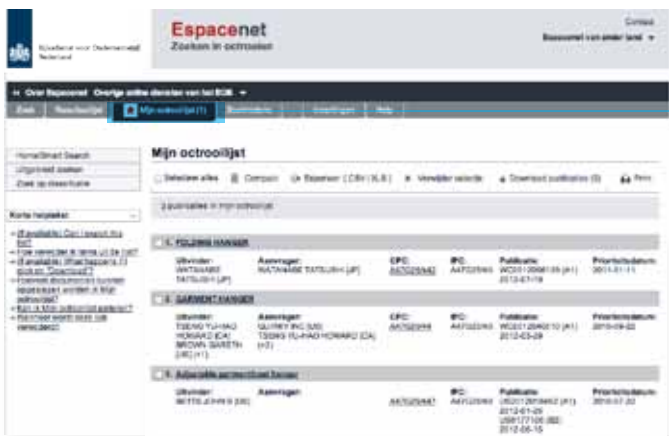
Rijksdienst voor Ondernemend Nederland

Espacenet
Zoeken in octrooien

Contact
Espacenet van ander land ▾

« Over Espacenet Overige online diensten van het EOB ▾

Zoek Resultaten Mijn octrooilijst (1) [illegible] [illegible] Help

Home/Smart Search
Uitgebreid zoeken
Zoek op classificatie

Korte helptekst

» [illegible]
» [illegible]
» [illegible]
» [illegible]
» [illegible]
» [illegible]

Mijn octrooilijst

Selecteer alles Compact Exporteer (CSV | XLS) Verwijder selectie Download publicaties (0) Print

3 publicaties in mijn octrooilijst

1. FOLDING HANGER
Uitvinder: WATANABE TATSUSHI [JP] Aanvrager: WATANABE TATSUSHI [JP] CPC: A47G25/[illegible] IPC: A47G25/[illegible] Publicatie: WO2012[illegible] 2012-07-19 Prioriteitsdatum: 2011-01-11

2. GARMENT HANGER
Uitvinder: TSENG YU-HAO HOWARD [CA] BROWN GARETH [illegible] Aanvrager: GUTRY INC [US] TSENG YU-HAO HOWARD [CA] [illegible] CPC: A47G25/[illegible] IPC: A47G25/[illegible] Publicatie: WO2012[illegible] 2012-03-29 Prioriteitsdatum: 2010-09-22

3. Adjustable garment/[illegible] hanger
Uitvinder: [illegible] Aanvrager: CPC: A47G25/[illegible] IPC: A47G25/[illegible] Publicatie: US2012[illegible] 2012-01-26 US8127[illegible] 2012-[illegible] Prioriteitsdatum: 2010-07-22